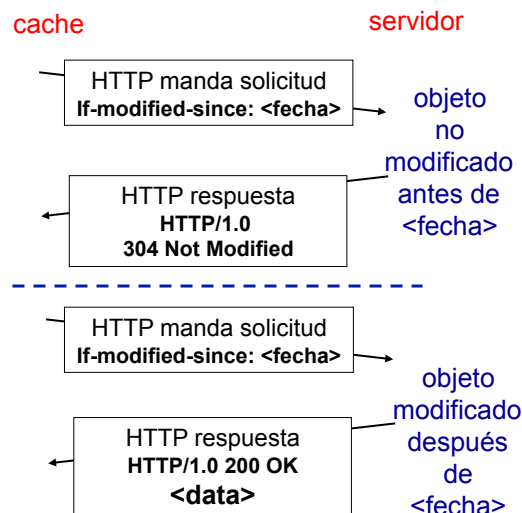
cache

servidor

HTTP manda solicitud
If-modified-since: <fecha>

objeto no modificado antes de <fecha>

HTTP respuesta
HTTP/1.0
304 Not Modified

HTTP manda solicitud
If-modified-since: <fecha>

objeto modificado después de <fecha>

HTTP respuesta
HTTP/1.0 200 OK
<data>